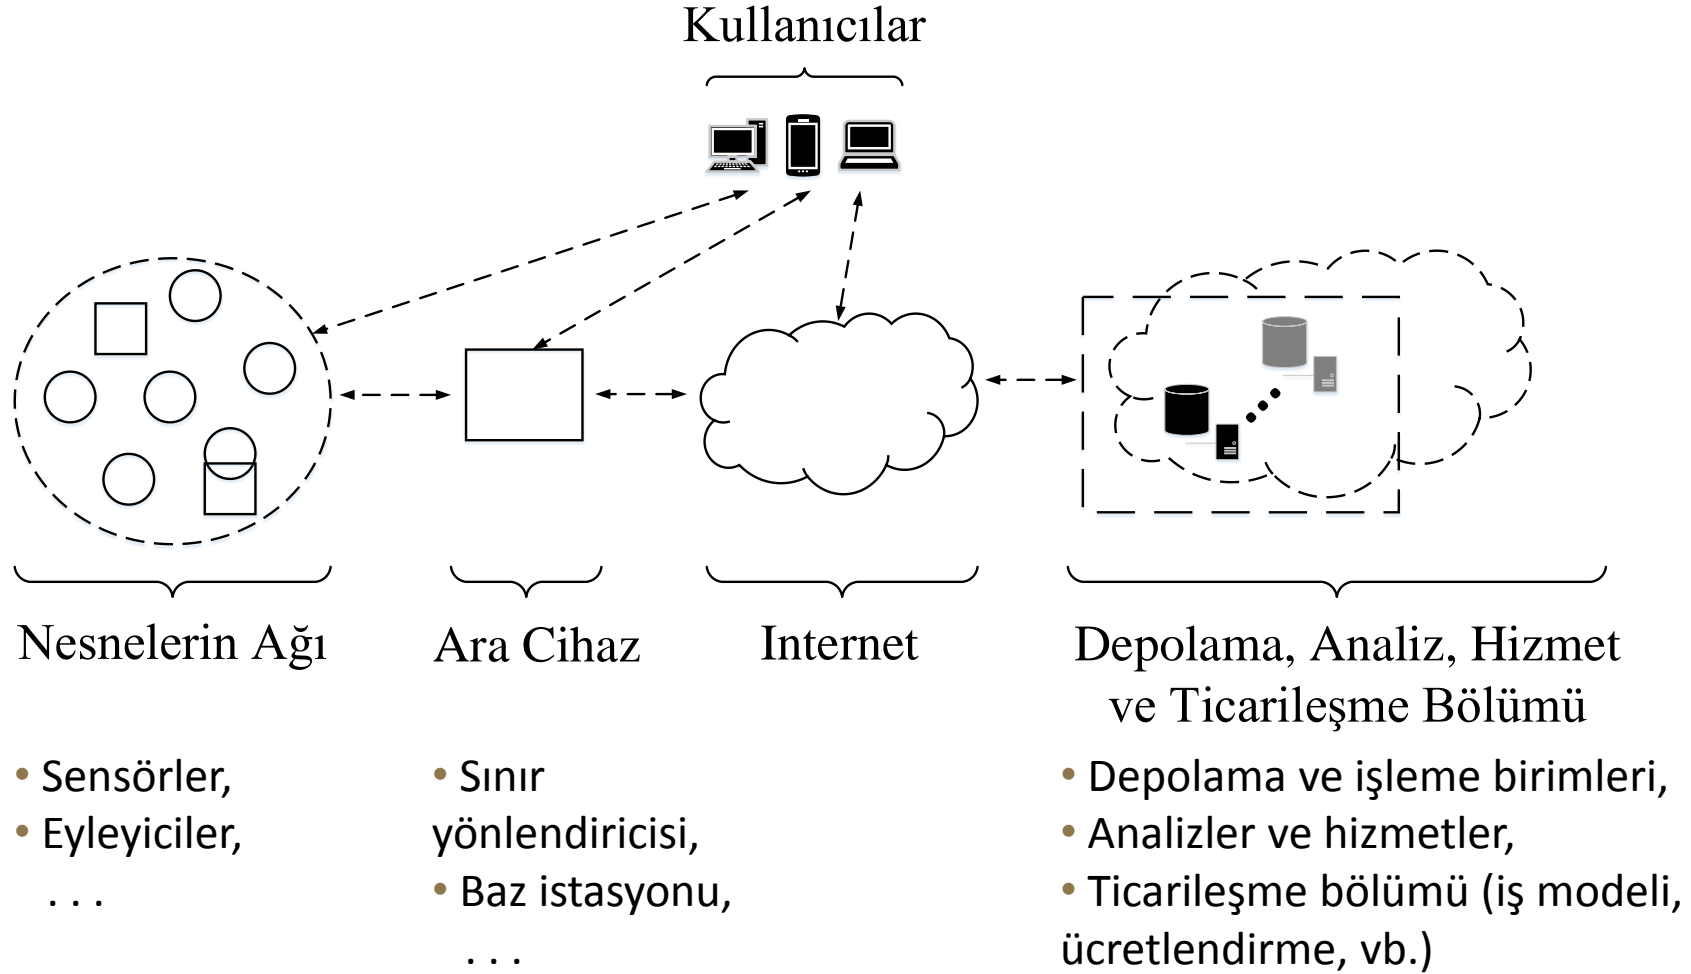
Kullanıcılar

Nesnelerin Ağı

• Sensörler,
• Eyleyiciler,
. . .

Ara Cihaz

• Sınır yönlendiricisi,
• Baz istasyonu,
. . .

Internet

Depolama, Analiz, Hizmet ve Ticarileşme Bölümü

• Depolama ve işleme birimleri,
• Analizler ve hizmetler,
• Ticarileşme bölümü (iş modeli, ücretlendirme, vb.)